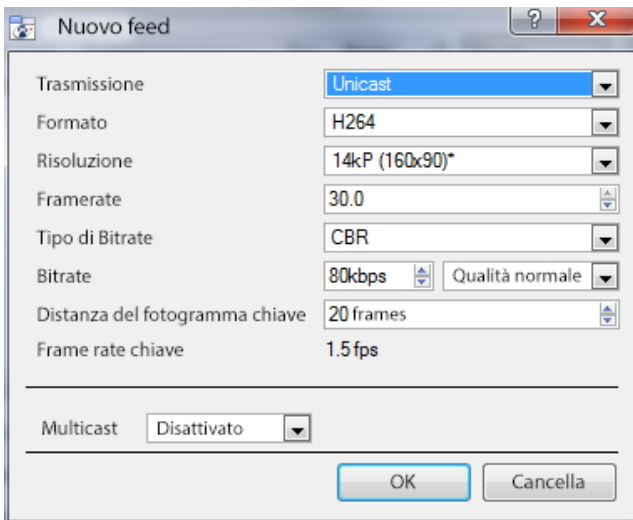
Nuovo feed

?

X

Trasmissione Unicast

Formato H264

Risoluzione 14kP (160x90)*

Framerate 30.0

Tipo di Bitrate CBR

Bitrate 80kbps Qualità normale

Distanza del fotogramma chiave 20 frames

Frame rate chiave 1.5 fps

Multicast Disattivato

OK Cancella